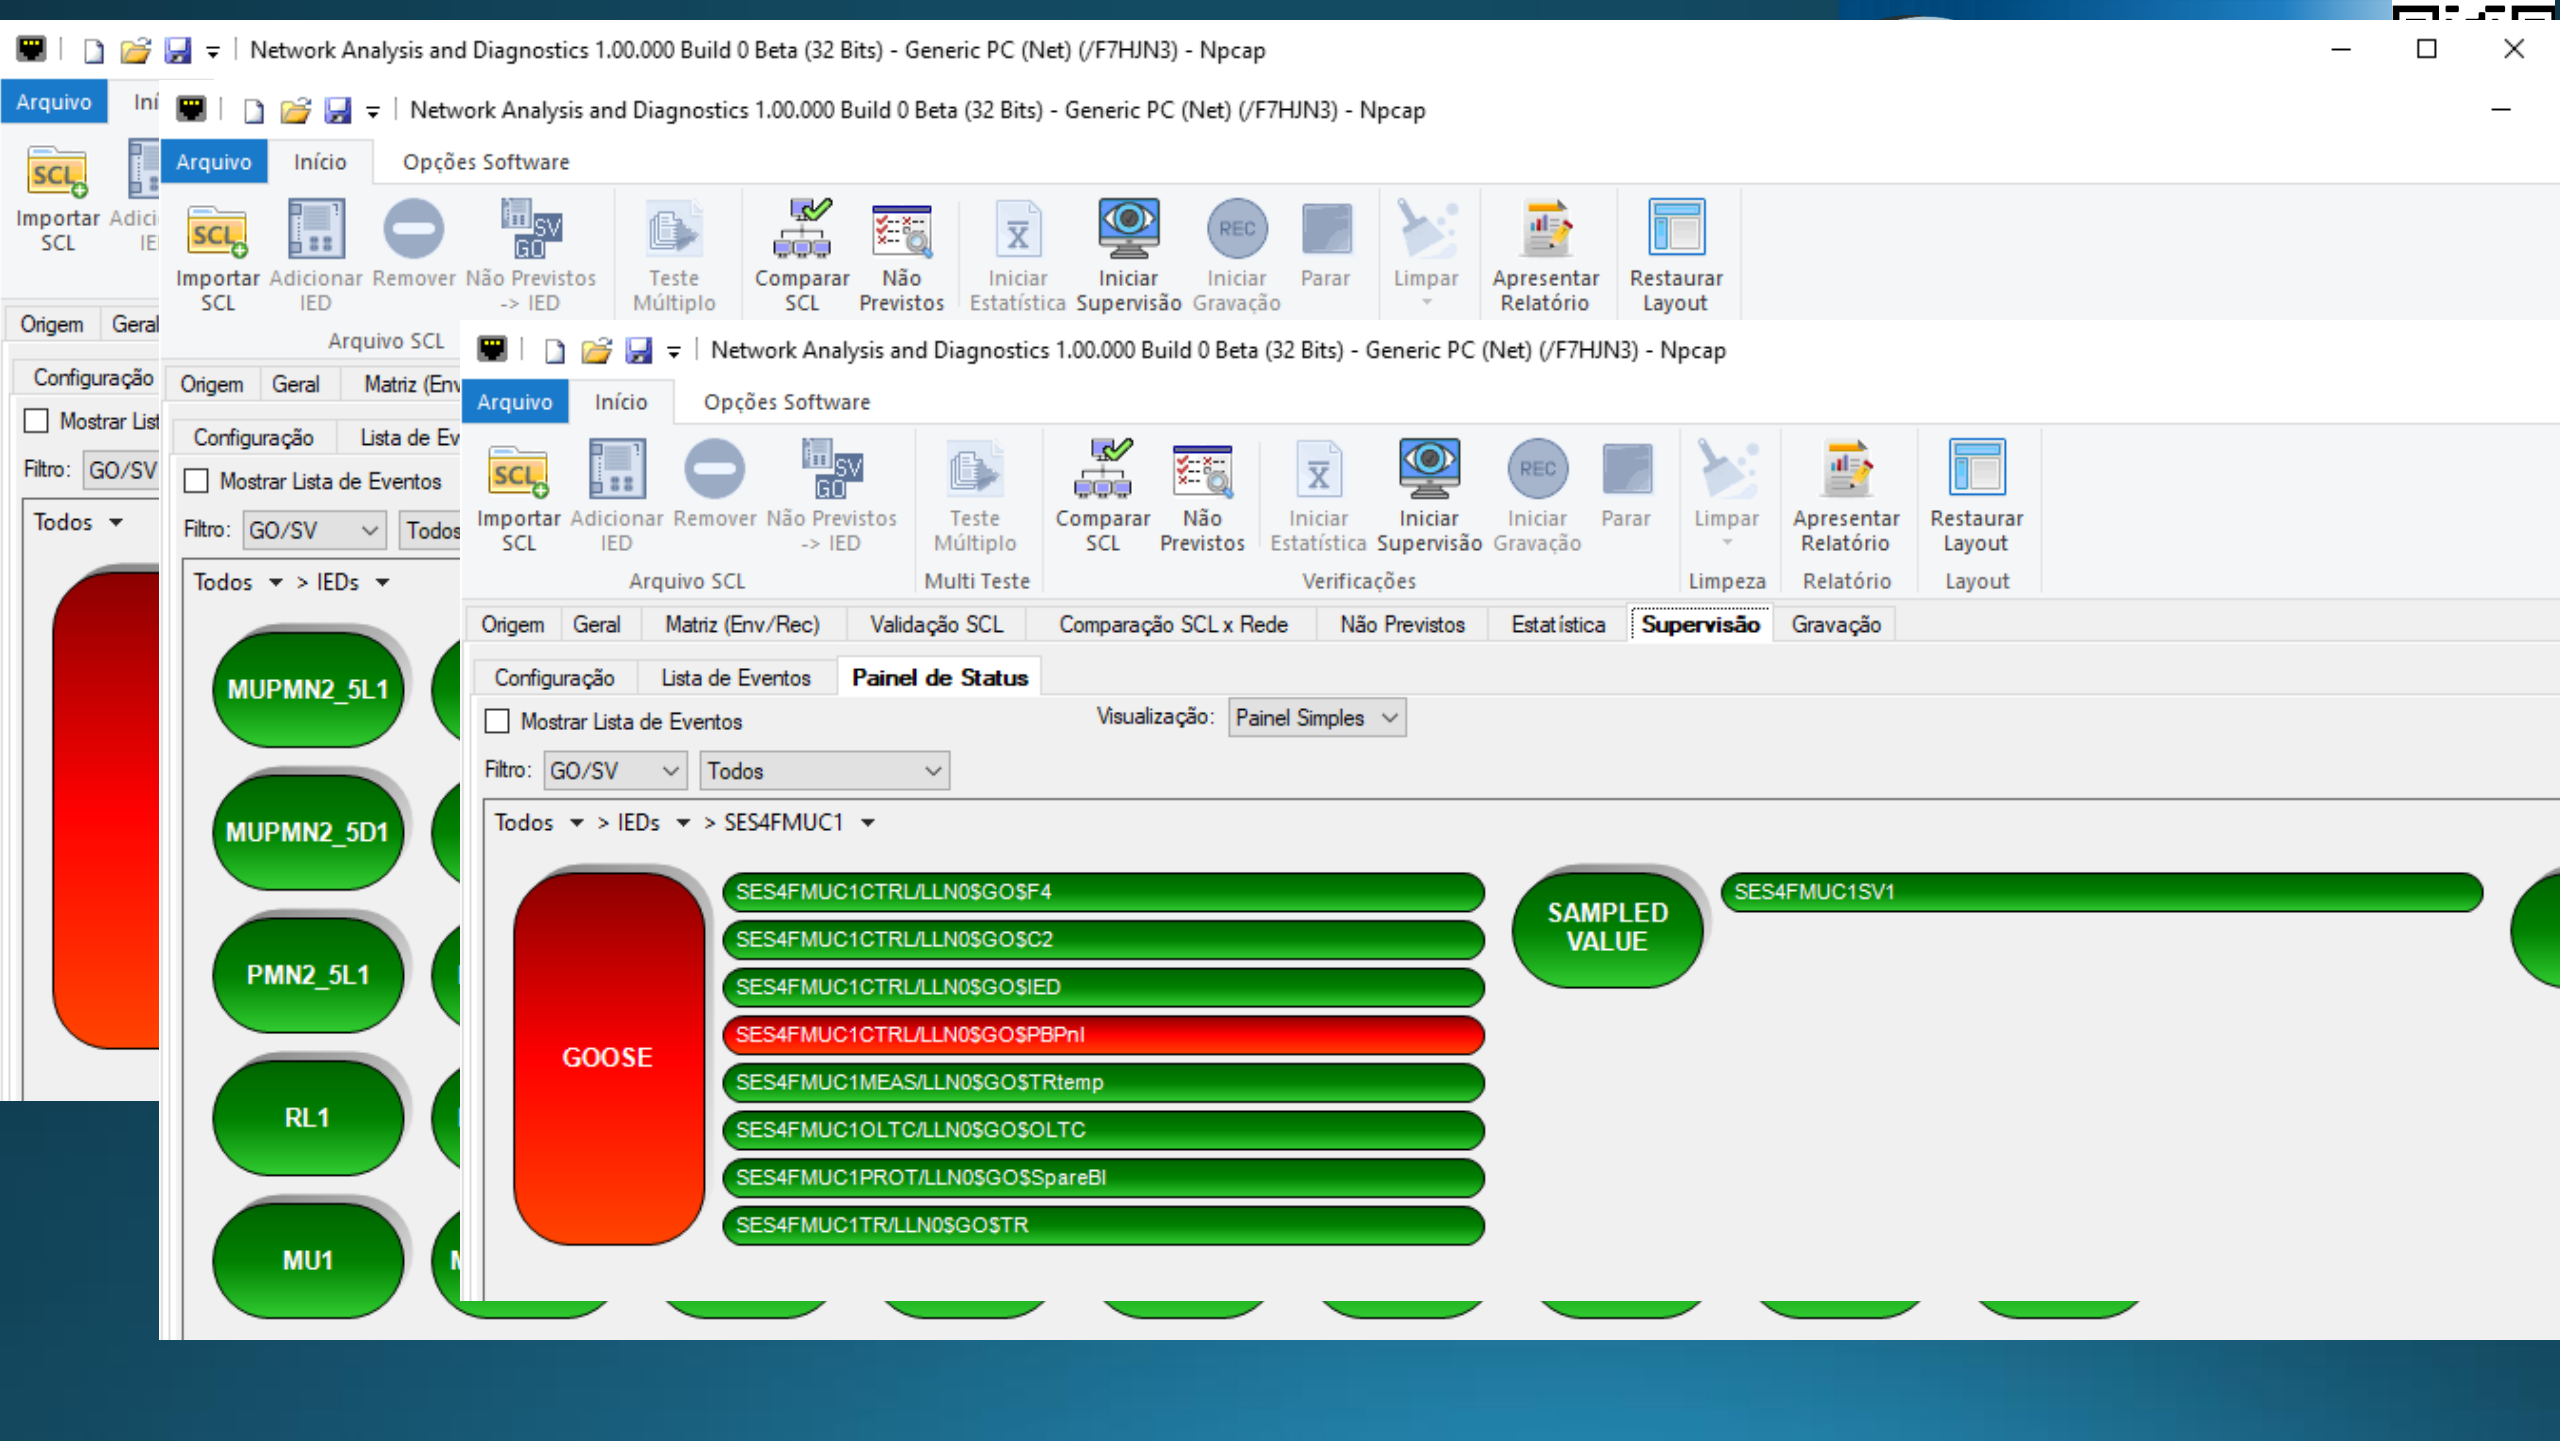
Network Analysis and Diagnostics 1.00.000 Build 0 Beta (32 Bits) - Generic PC (Net) (/F7HJN3) - Npcap

Arquivo Ini

Importar SCL Adici IE

Origem Geral

Configuração

Mostrar List

Filtro: GO/SV

Todos

Network Analysis and Diagnostics 1.00.000 Build 0 Beta (32 Bits) - Generic PC (Net) (/F7HJN3) - Npcap

Arquivo Início Opções Software

Importar SCL Adicionar IED Remover Não Previstos -> IED Teste Múltiplo Comparar SCL Não Previstos Iniciar Estatística Iniciar Supervisão Iniciar Gravação Parar Limpar Apresentar Relatório Restaurar Layout

Arquivo SCL

Origem Geral Matriz (Env

Configuração Lista de Ev

Mostrar Lista de Eventos

Filtro: GO/SV Todos

Todos > IEDs

MUPMN2_5L1

MUPMN2_5D1

PMN2_5L1

RL1

MU1

Network Analysis and Diagnostics 1.00.000 Build 0 Beta (32 Bits) - Generic PC (Net) (/F7HJN3) - Npcap

Arquivo Início Opções Software

Importar SCL Adicionar IED Remover Não Previstos -> IED Teste Múltiplo Comparar SCL Não Previstos Iniciar Estatística Iniciar Supervisão Iniciar Gravação Parar Limpar Apresentar Relatório Restaurar Layout

Arquivo SCL Multi Teste Verificações Limpeza Relatório Layout

Origem Geral Matriz (Env/Rec) Validação SCL Comparação SCL x Rede Não Previstos Estatística Supervisão Gravação

Configuração Lista de Eventos Painel de Status

Mostrar Lista de Eventos Visualização: Painel Simples

Filtro: GO/SV Todos

Todos > IEDs > SES4FMUC1

GOOSE

SES4FMUC1CTRL/LLN0$GO$F4
SES4FMUC1CTRL/LLN0$GO$C2
SES4FMUC1CTRL/LLN0$GO$IED
SES4FMUC1CTRL/LLN0$GO$PBPnl
SES4FMUC1MEAS/LLN0$GO$TRtemp
SES4FMUC1OLTC/LLN0$GO$OLTC
SES4FMUC1PROT/LLN0$GO$SpareBI
SES4FMUC1TR/LLN0$GO$TR

SAMPLED VALUE

SES4FMUC1SV1